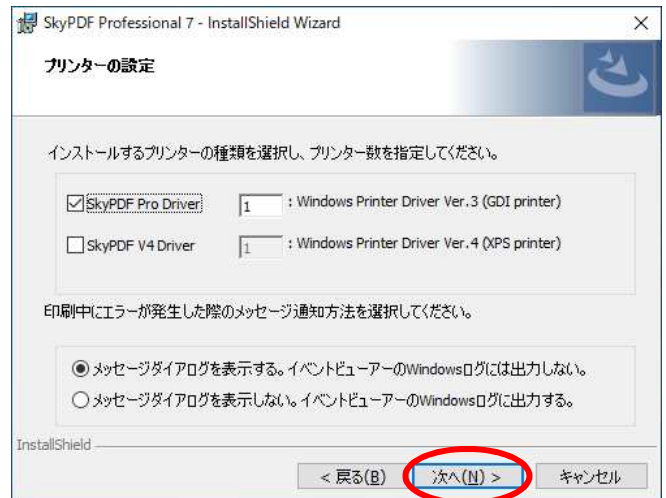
SkyPDF Professional 7 - InstallShield Wizard

×

プリンターの設定

インストールするプリンターの種類を選択し、プリンター数を指定してください。

SkyPDF Pro Driver 1 : Windows Printer Driver Ver.3 (GDI printer)

SkyPDF V4 Driver 1 : Windows Printer Driver Ver.4 (XPS printer)

印刷中にエラーが発生した際のメッセージ通知方法を選択してください。

メッセージダイアログを表示する。イベントビューアーのWindowsログには出力しない。

メッセージダイアログを表示しない。イベントビューアーのWindowsログに出力する。

InstallShield

< 戻る(B)

次へ(N) >

キャンセル